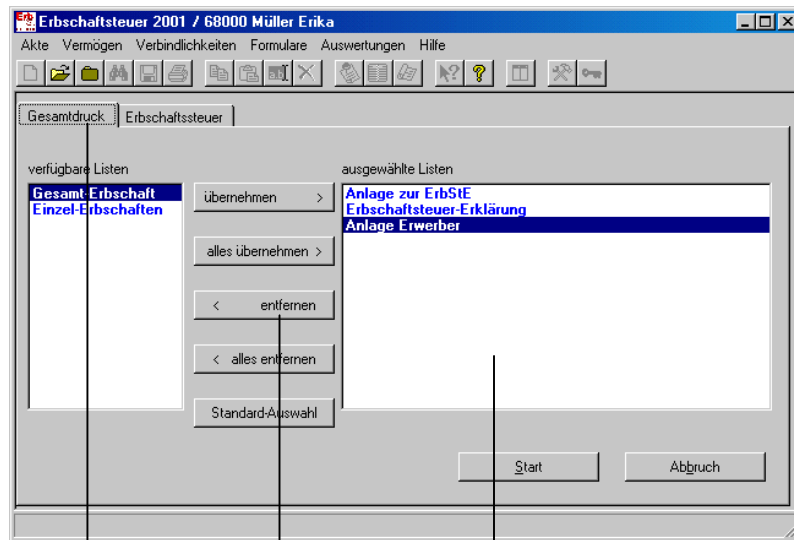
Erbschaftsteuer 2001 / 68000 Müller Erika

Akte Vermögen Verbindlichkeiten Formulare Auswertungen Hilfe

Gesamtdruck Erbschaftssteuer

verfügbare Listen

Gesamt-Erbschaft
Einzel-Erbschaften

übernehmen >

alles übernehmen >

< entfernen

< alles entfernen

Standard-Auswahl

ausgewählte Listen

Anlage zur ErbStE
Erbschaftsteuer-Erklärung
Anlage Erwerber

Start

Abbruch